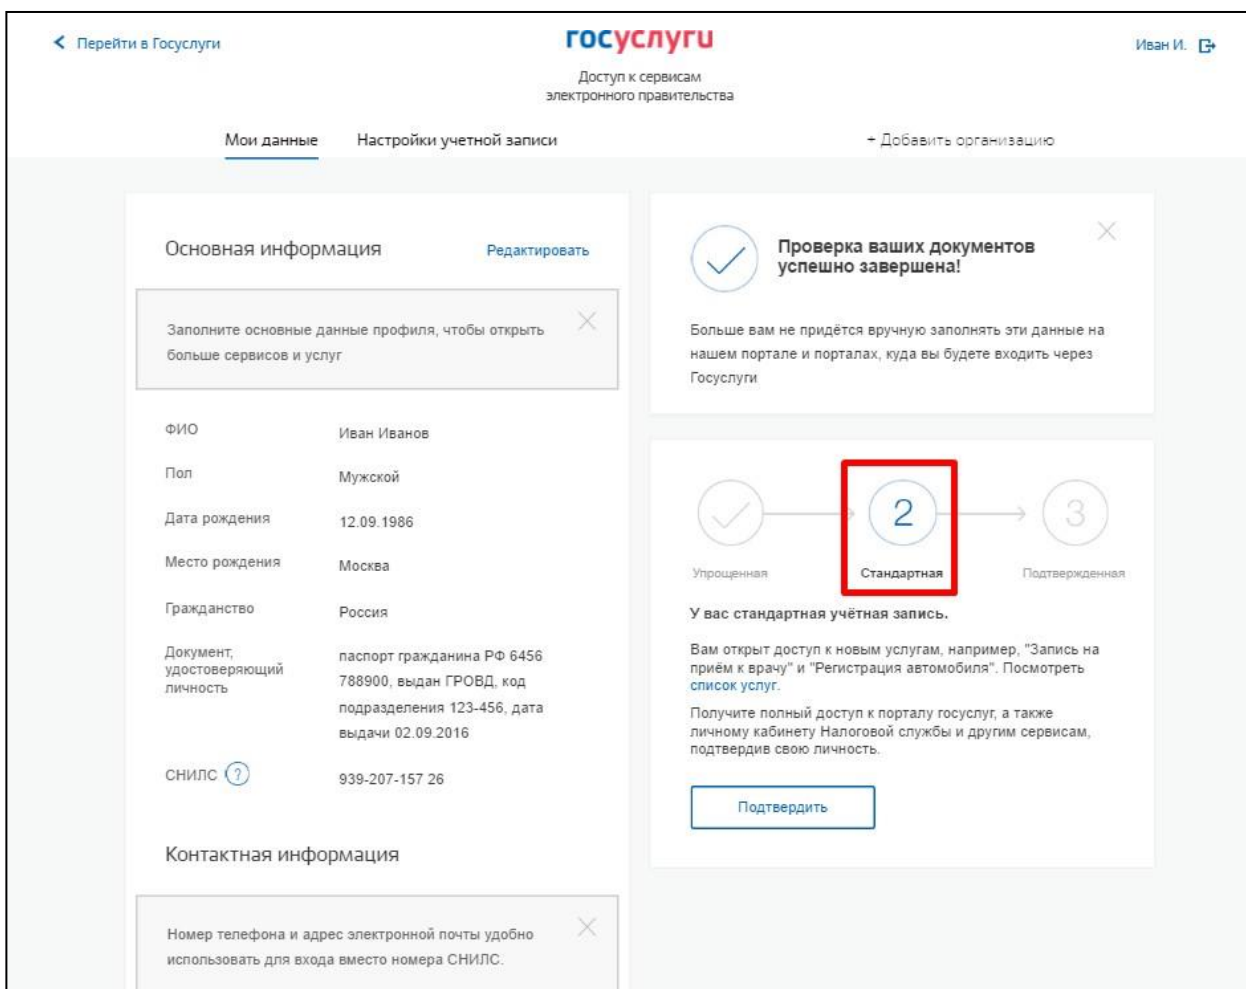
< Перейти в Госуслуги

госуслуги

Доступ к сервисам электронного правительства

Иван И.

Мои данные   Настройки учетной записи

+ Добавить организацию

Основная информация   Редактировать

Заполните основные данные профиля, чтобы открыть больше сервисов и услуг

| ФИО | Иван Иванов |
|---|---|
| Пол | Мужской |
| Дата рождения | 12.09.1986 |
| Место рождения | Москва |
| Гражданство | Россия |
| Документ, удостоверяющий личность | паспорт гражданина РФ 6456 788900, выдан ГРОВД, код подразделения 123-456, дата выдачи 02.09.2016 |
| СНИЛС ? | 939-207-157 26 |

Контактная информация

Номер телефона и адрес электронной почты удобно использовать для входа вместо номера СНИЛС.

Проверка ваших документов успешно завершена!

Больше вам не придётся вручную заполнять эти данные на нашем портале и порталах, куда вы будете входить через Госуслуги

Упрощенная   2 Стандартная   3 Подтвержденная

У вас стандартная учётная запись.

Вам открыт доступ к новым услугам, например, "Запись на приём к врачу" и "Регистрация автомобиля". Посмотреть список услуг.

Получите полный доступ к порталу госуслуг, а также личному кабинету Налоговой службы и другим сервисам, подтвердив свою личность.

Подтвердить